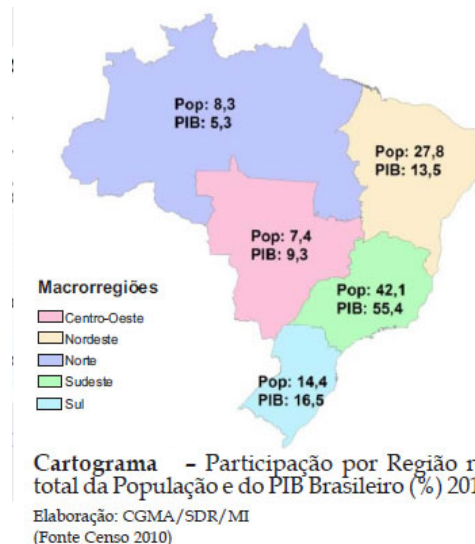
Pop: 8,3
PIB: 5,3

Pop: 27,8
PIB: 13,5

Pop: 7,4
PIB: 9,3

Pop: 42,1
PIB: 55,4

Pop: 14,4
PIB: 16,5

Macrorregiões
Centro-Oeste
Nordeste
Norte
Sudeste
Sul

Cartograma - Participação por Região n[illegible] total da População e do PIB Brasileiro (%) 20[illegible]

Elaboração: CGMA/SDR/MI
(Fonte Censo 2010)